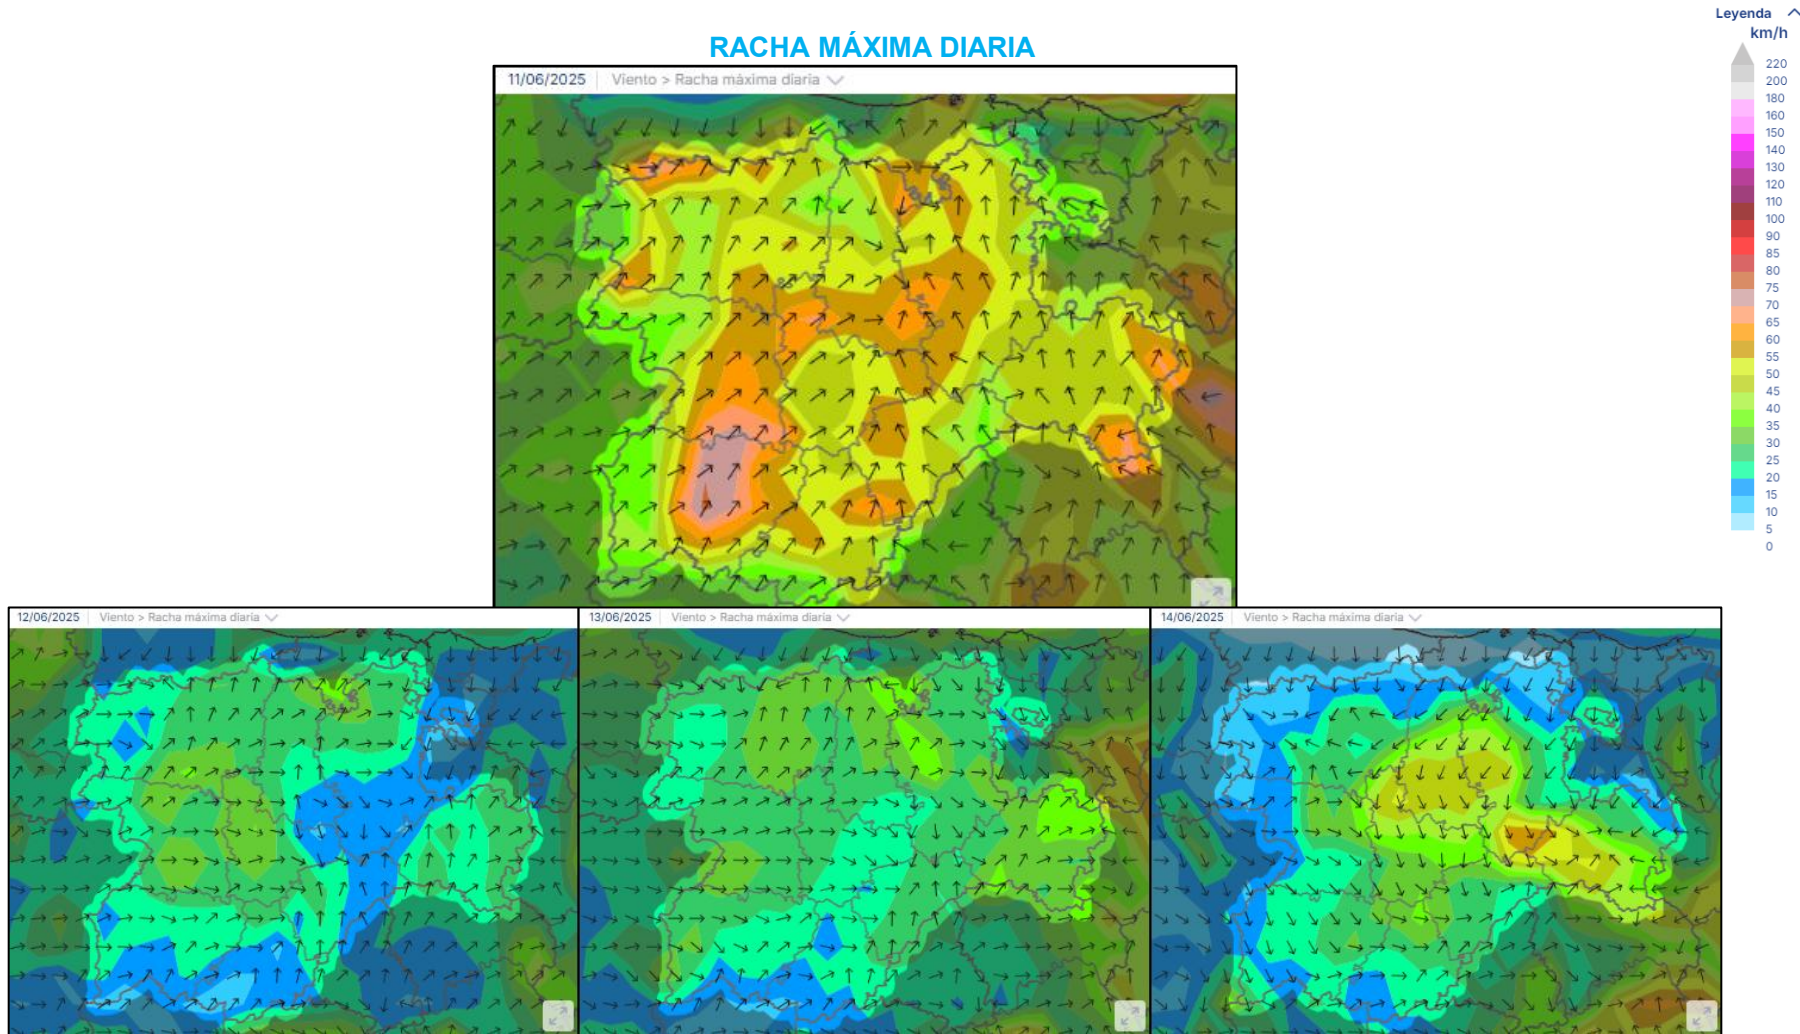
RACHA MÁXIMA DIARIA

11/06/2025 | Viento > Racha máxima diaria

Leyenda
km/h
220
200
180
160
150
140
130
120
110
100
90
85
80
75
70
65
60
55
50
45
40
35
30
25
20
15
10
5
0

12/06/2025 | Viento > Racha máxima diaria

13/06/2025 | Viento > Racha máxima diaria

14/06/2025 | Viento > Racha máxima diaria